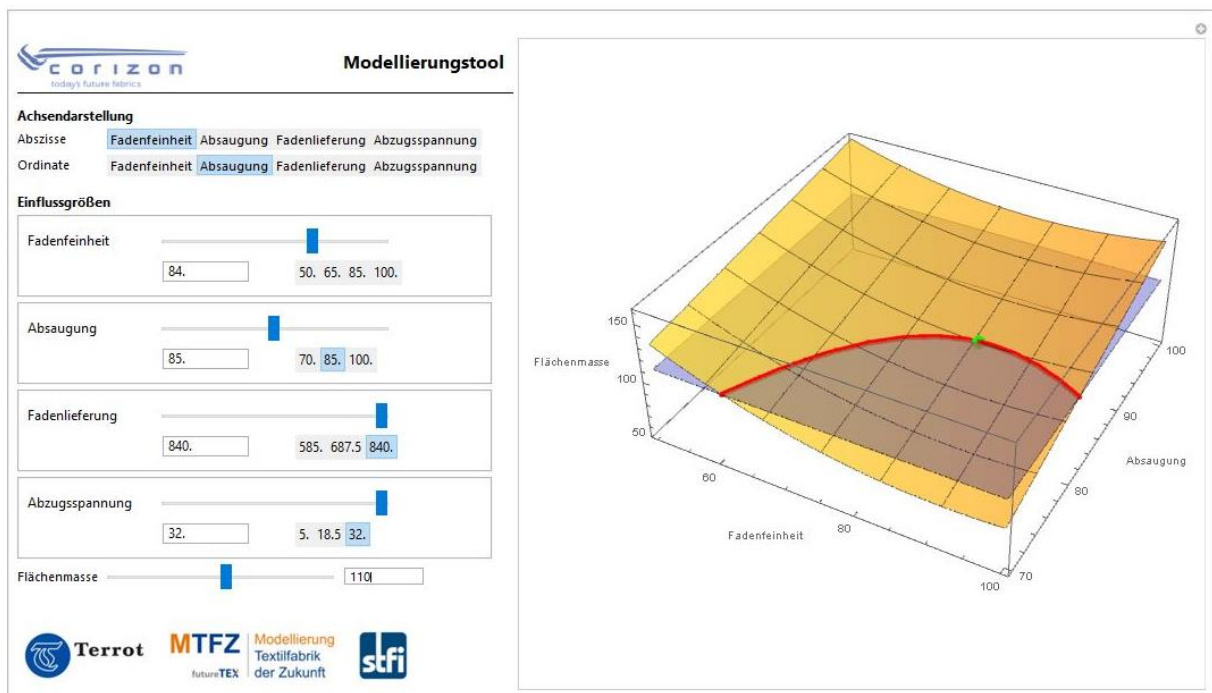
corizon
today's future fabrics

Modellierungstool

Achsendarstellung
Abszisse Fadenfeinheit Absaugung Fadenlieferung Abzugsspannung
Ordinate Fadenfeinheit Absaugung Fadenlieferung Abzugsspannung

Einflussgrößen
Fadenfeinheit
84. 50. 65. 85. 100.

Absaugung
85. 70. 85. 100.

Fadenlieferung
840. 585. 687.5 840.

Abzugsspannung
32. 5. 18.5 32.

Flächenmasse 110

Terrot
MTFZ Modellierung Textilfabrik der Zukunft
futureTEX
stfi

150
Flächenmasse
100
50
60
80
Fadenfeinheit
100
70
80
90
100
Absaugung